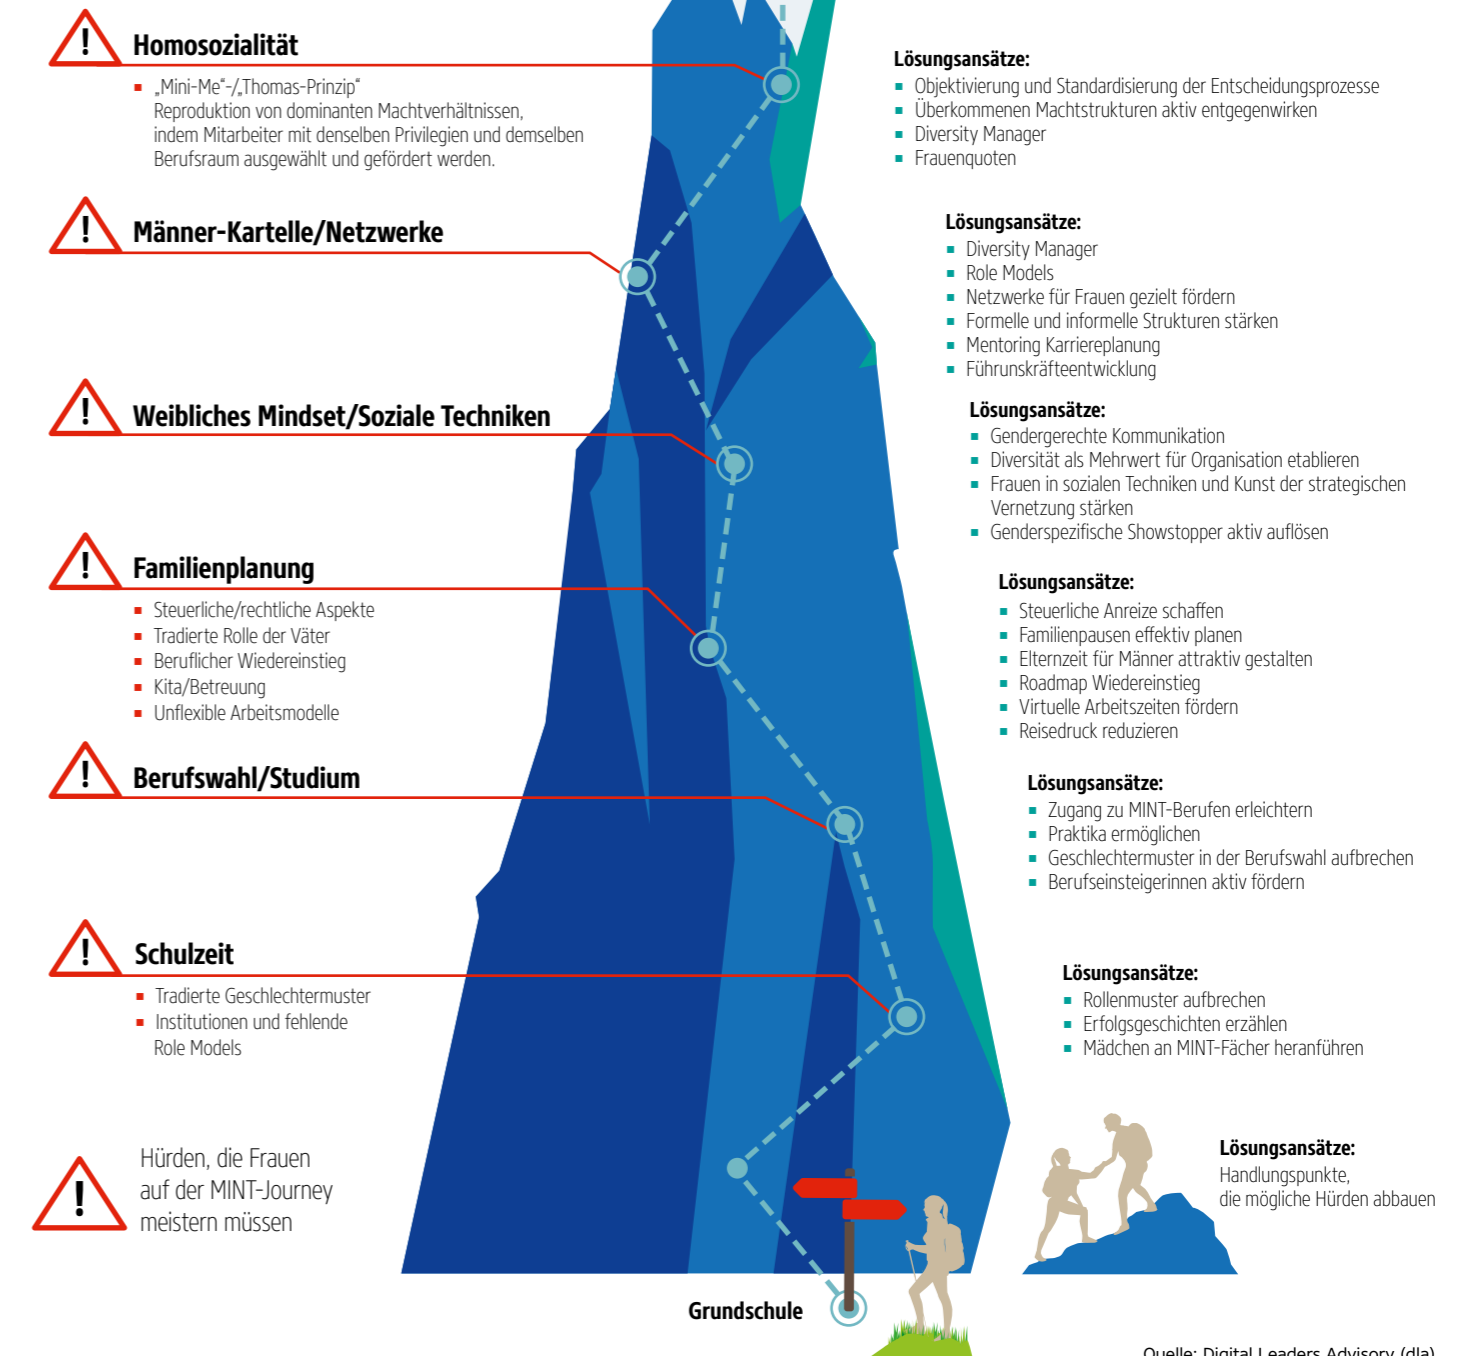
Homosozialität

- „Mini-Me"-/„Thomas-Prinzip"
Reproduktion von dominanten Machtverhältnissen, indem Mitarbeiter mit denselben Privilegien und demselben Berufsraum ausgewählt und gefördert werden.

Lösungsansätze:
- Objektivierung und Standardisierung der Entscheidungsprozesse
- Überkommenen Machtstrukturen aktiv entgegenwirken
- Diversity Manager
- Frauenquoten

Männer-Kartelle/Netzwerke

Lösungsansätze:
- Diversity Manager
- Role Models
- Netzwerke für Frauen gezielt fördern
- Formelle und informelle Strukturen stärken
- Mentoring Karriereplanung
- Führunskräfteentwicklung

Weibliches Mindset/Soziale Techniken

Lösungsansätze:
- Gendergerechte Kommunikation
- Diversität als Mehrwert für Organisation etablieren
- Frauen in sozialen Techniken und Kunst der strategischen Vernetzung stärken
- Genderspezifische Showstopper aktiv auflösen

Familienplanung

- Steuerliche/rechtliche Aspekte
- Tradierte Rolle der Väter
- Beruflicher Wiedereinstieg
- Kita/Betreuung
- Unflexible Arbeitsmodelle

Lösungsansätze:
- Steuerliche Anreize schaffen
- Familienpausen effektiv planen
- Elternzeit für Männer attraktiv gestalten
- Roadmap Wiedereinstieg
- Virtuelle Arbeitszeiten fördern
- Reisedruck reduzieren

Berufswahl/Studium

Lösungsansätze:
- Zugang zu MINT-Berufen erleichtern
- Praktika ermöglichen
- Geschlechtermuster in der Berufswahl aufbrechen
- Berufseinsteigerinnen aktiv fördern

Schulzeit

- Tradierte Geschlechtermuster
- Institutionen und fehlende Role Models

Lösungsansätze:
- Rollenmuster aufbrechen
- Erfolgsgeschichten erzählen
- Mädchen an MINT-Fächer heranführen

Hürden, die Frauen auf der MINT-Journey meistern müssen

Lösungsansätze:
Handlungspunkte, die mögliche Hürden abbauen

Grundschule

Quelle: Digital Leaders Advisory (dla)